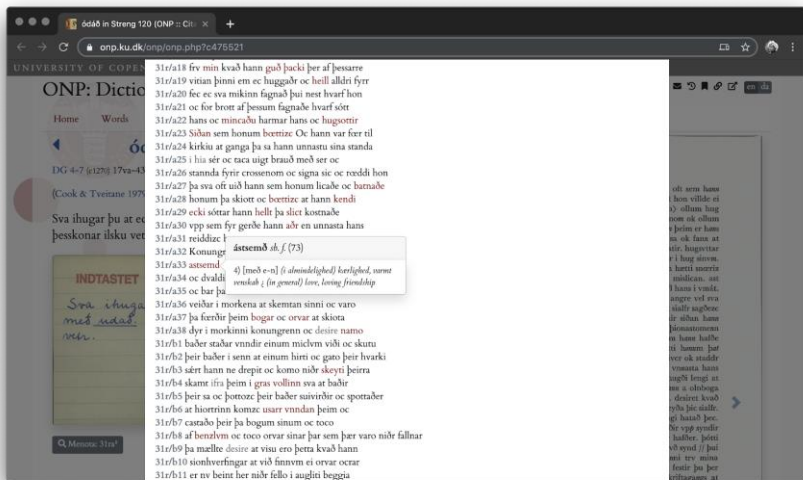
óðáð in Streng 120 (ONP :: Cit ×
onp.ku.dk/onp/onp.php?c475521
UNIVERSITY OF COPEN
ONP: Dictio
Home Words
óð
DG 4-7 (c1270) 17va-43
(Cook & Tveitane 1979
Sva íhugar þu at e
þesskonar ilsku ve
INDTASTET
Sva ihuga
með udað
ver.
Q Menota: 31ra¹
en da

31r/a18 frv min kvað hann guð þacki þer af þessarre
31r/a19 vitian þinni em ec huggaðr oc heill alldri fyrr
31r/a20 fec ec sva mikinn fagnað þui nest hvarf hon
31r/a21 oc for brott af þessum fagnaðe hvarf sótt
31r/a22 hans oc mincaðu harmar hans oc hugsottir
31r/a23 Siðan sem honum bœttizc Oc hann var fœr til
31r/a24 kirkiu at ganga þa sa hann unnastu sina standa
31r/a25 i hia sér oc taca uigt brauð með ser oc
31r/a26 stannda fyrir crossenom oc signa sic oc rœddi hon
31r/a27 þa sva oft uið hann sem honum licaðe oc batnaðe
31r/a28 honum þa skiott oc bœttizc at hann kendi
31r/a29 ecki sóttar hann hellt þa slict kostnaðe
31r/a30 vpp sem fyr gerðe hann aðr en unnasta hans
31r/a31 reiddizc
31r/a32 Konungi
31r/a33 astsemd
31r/a34 oc dvaldi
31r/a35 oc bar þa
31r/a36 veiðar i morkena at skemtan sinni oc varo
31r/a37 þa fœrðir þeim bogar oc orvar at skiota
31r/a38 dyr i morkinni konungrenn oc desire namo
31r/b1 baðer staðar vnndir einum miclvm viði oc skutu
31r/b2 þeir baðer i senn at einum hirti oc gato þeir hvarki
31r/b3 sért hann ne drepit oc komo niðr skeyti þeirra
31r/b4 skamt ifra þeim i gras vollinn sva at baðir
31r/b5 þeir sa oc þottozc þeir baðer suivirðir oc spottaðer
31r/b6 at hiortrinn komzc usarr vnndan þeim oc
31r/b7 castaðo þeir þa bogum sinum oc toco
31r/b8 af benzlvm oc toco orvar sinar þar sem þær varo niðr fallnar
31r/b9 þa mællte desire at visu ero þetta kvað hann
31r/b10 sionhverfingar at við finnvm ei orvar ocrar
31r/b11 er nv beint her niðr fello i augliti beggja

ástsemð sb. f. (73)
4) [með e-n] (i almindelighed) kærlighed, varmt venskab ; (in general) love, loving friendship